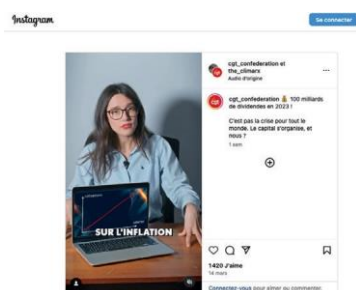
Instagram

Se connecter

cgt_confederation et the_climarx
Audio d'origine

cgt_confederation 💰 100 milliards de dividendes en 2023 !

C'est pas la crise pour tout le monde. Le capital s'organise, et nous ?

1 sem

SUR L'INFLATION

1420 J'aime
14 mars

Connectez-vous pour aimer ou commenter.